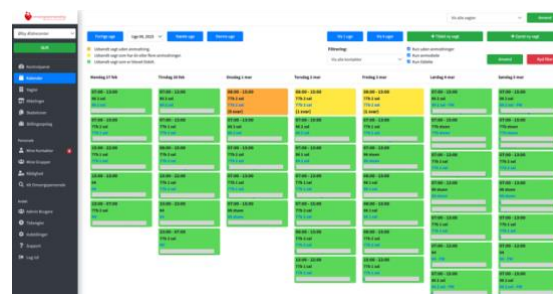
Forrige uge
Næste uge
Denne uge
Ugentlig vagt uden ansøgning
Ugentlig vagt som har en eller flere ansøgninger
Ugentlig vagt som er blevet tildelt
Filtrering:
Kun plads ansøgninger
Kun ansøgte
Kun tildelte
Mandag 27 feb
Tirsdag 28 feb
Onsdag 1 mar
Torsdag 2 mar
Fredag 3 mar
Lørdag 4 mar
Søndag 5 mar
07:00 - 13:00
08:00 - 13:00
09:00 - 13:00
Kalender
Vagter
Afdelinger
Medarbejdere
Personale
Hjælp
Log ud
Support
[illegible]